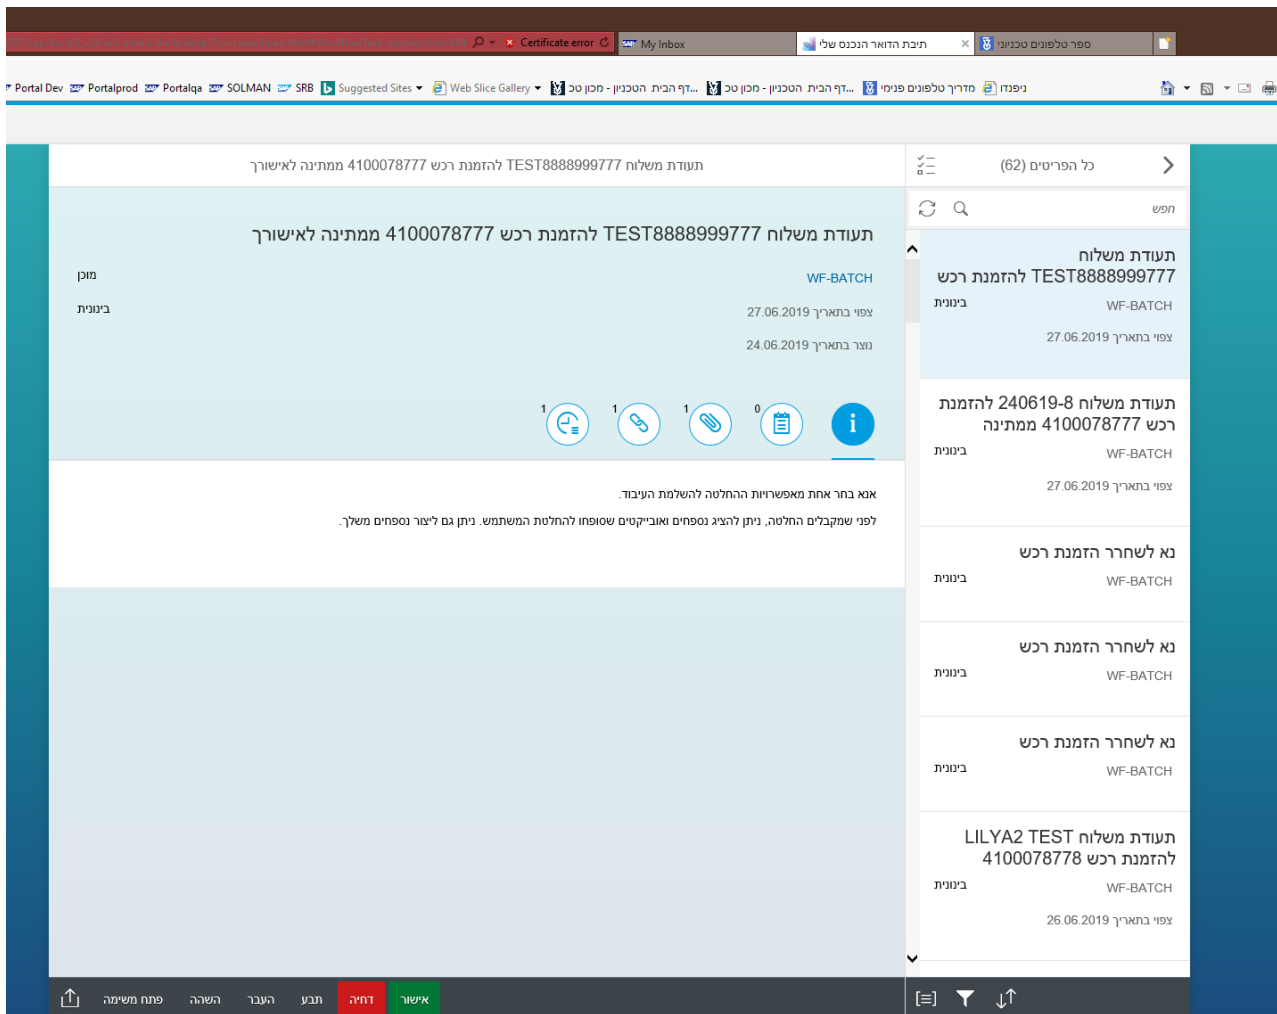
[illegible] Certificate error My Inbox תיבת הדואר הנכנס שלי ספר טלפונים טכנויני

Portal Dev Portalprod Portalqa SOLMAN SRB Suggested Sites Web Slice Gallery מכון טכ - הטכניון ...דף הבית מכון טכ - הטכניון ...דף הבית מדריך טלפונים פנימי ניפנדו

תעודת משלוח TEST8888999777 להזמנת רכש 4100078777 ממתינה לאישורך

כל הפריטים (62)

חפש

תעודת משלוח TEST8888999777 להזמנת רכש 4100078777 ממתינה לאישורך

WF-BATCH
מוכן
צפוי בתאריך 27.06.2019
בינונית
נוצר בתאריך 24.06.2019

1 1 1 0

אנא בחר אחת מאפשרויות ההחלטה להשלמת העיבוד.

לפני שמקבלים החלטה, ניתן להציג נספחים ואובייקטים שסופחו להחלטת המשתמש. ניתן גם ליצור נספחים משלך.

תעודת משלוח להזמנת רכש TEST8888999777
WF-BATCH
בינונית
צפוי בתאריך 27.06.2019

תעודת משלוח 240619-8 להזמנת רכש 4100078777 ממתינה
WF-BATCH
בינונית
צפוי בתאריך 27.06.2019

נא לשחרר הזמנת רכש
WF-BATCH
בינונית

נא לשחרר הזמנת רכש
WF-BATCH
בינונית

נא לשחרר הזמנת רכש
WF-BATCH
בינונית

תעודת משלוח LILYA2 TEST להזמנת רכש 4100078778
WF-BATCH
בינונית
צפוי בתאריך 26.06.2019

אישור דחיה תבע העבר השהה פתח משימה